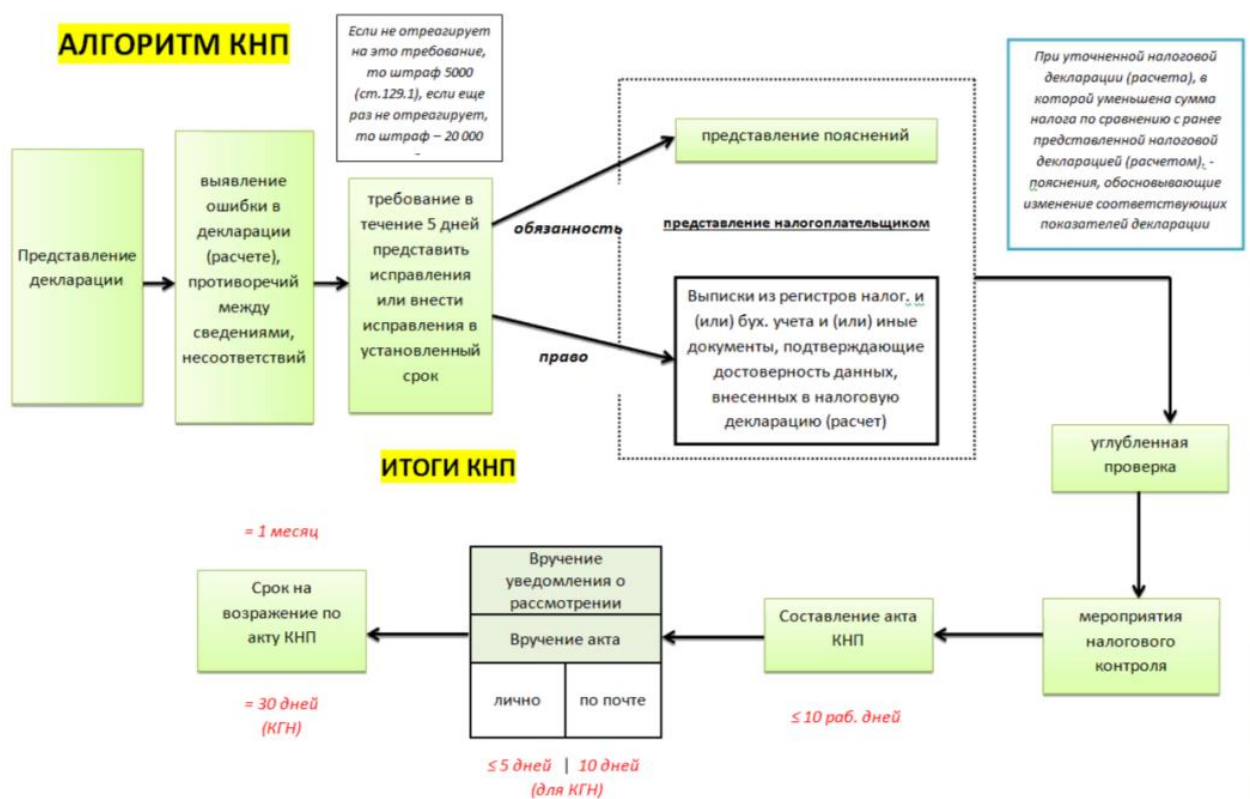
АЛГОРИТМ КНП

Если не отреагирует на это требование, то штраф 5000 (ст.129.1), если еще раз не отреагирует, то штраф – 20 000

При уточненной налоговой декларации (расчета), в которой уменьшена сумма налога по сравнению с ранее представленной налоговой декларацией (расчетом), - пояснения, обосновывающие изменение соответствующих показателей декларации

Представление декларации

выявление ошибки в декларации (расчете), противоречий между сведениями, несоответствий

требование в течение 5 дней представить исправления или внести исправления в установленный срок

обязанность

право

представление пояснений

представление налогоплательщиком

Выписки из регистров налог. и (или) бух. учета и (или) иные документы, подтверждающие достоверность данных, внесенных в налоговую декларацию (расчет)

углубленная проверка

ИТОГИ КНП

= 1 месяц

Срок на возражение по акту КНП

= 30 дней (КГН)

Вручение уведомления о рассмотрении

Вручение акта

лично

по почте

≤ 5 дней | 10 дней (для КГН)

Составление акта КНП

≤ 10 раб. дней

мероприятия налогового контроля